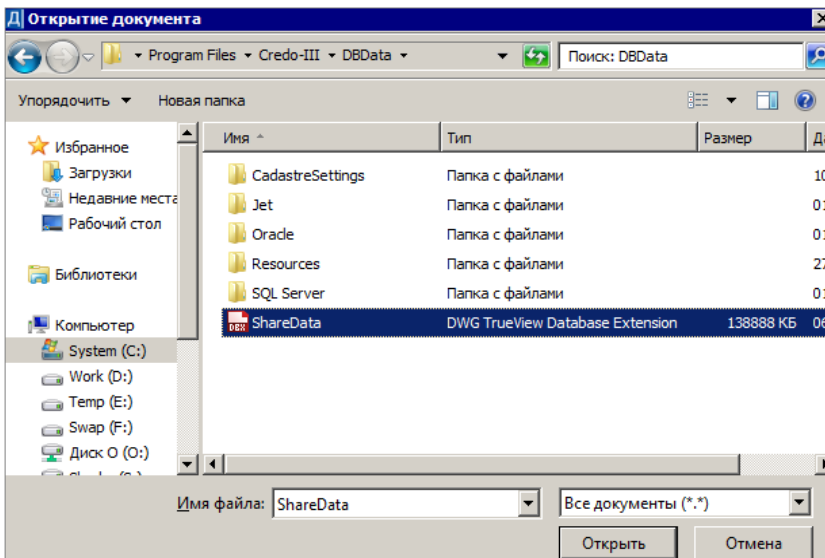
Открытие документа

Program Files ▸ Credo-III ▸ DBData ▸

Поиск: DBData

Упорядочить ▾ Новая папка

Избранное
Загрузки
Недавние места
Рабочий стол

Библиотеки

Компьютер
System (C:)
Work (D:)
Temp (E:)
Swap (F:)
Диск O (O:)

| Имя | Тип | Размер | Да |
|---|---|---|---|
| CadastreSettings | Папка с файлами | | 10 |
| Jet | Папка с файлами | | 01 |
| Oracle | Папка с файлами | | 01 |
| Resources | Папка с файлами | | 27 |
| SQL Server | Папка с файлами | | 01 |
| ShareData | DWG TrueView Database Extension | 138888 КБ | 06 |

Имя файла: ShareData

Все документы (*.*)

Открыть

Отмена